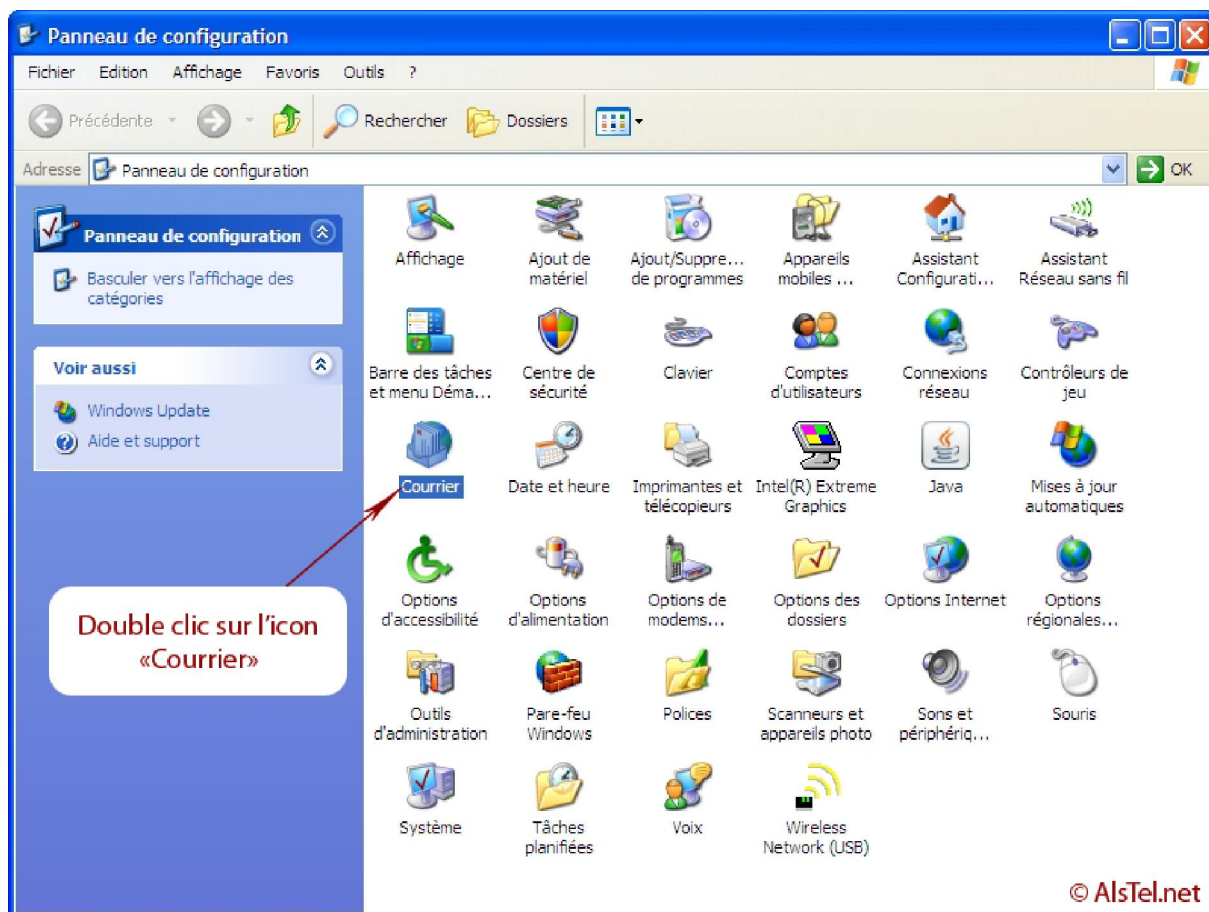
Panneau de configuration

Fichier Edition Affichage Favoris Outils ?

Précédente Rechercher Dossiers

Adresse Panneau de configuration OK

Panneau de configuration

Basculer vers l'affichage des catégories

Voir aussi

Windows Update

Aide et support

Affichage
Ajout de matériel
Ajout/Suppre... de programmes
Appareils mobiles ...
Assistant Configurati...
Assistant Réseau sans fil

Barre des tâches et menu Déma...
Centre de sécurité
Clavier
Comptes d'utilisateurs
Connexions réseau
Contrôleurs de jeu

Courrier
Date et heure
Imprimantes et télécopieurs
Intel(R) Extreme Graphics
Java
Mises à jour automatiques

Options d'accessibilité
Options d'alimentation
Options de modems...
Options des dossiers
Options Internet
Options régionales...

Outils d'administration
Pare-feu Windows
Polices
Scanneurs et appareils photo
Sons et périphériq...
Souris

Système
Tâches planifiées
Voix
Wireless Network (USB)

Double clic sur l'icon «Courrier»

© AlsTel.net